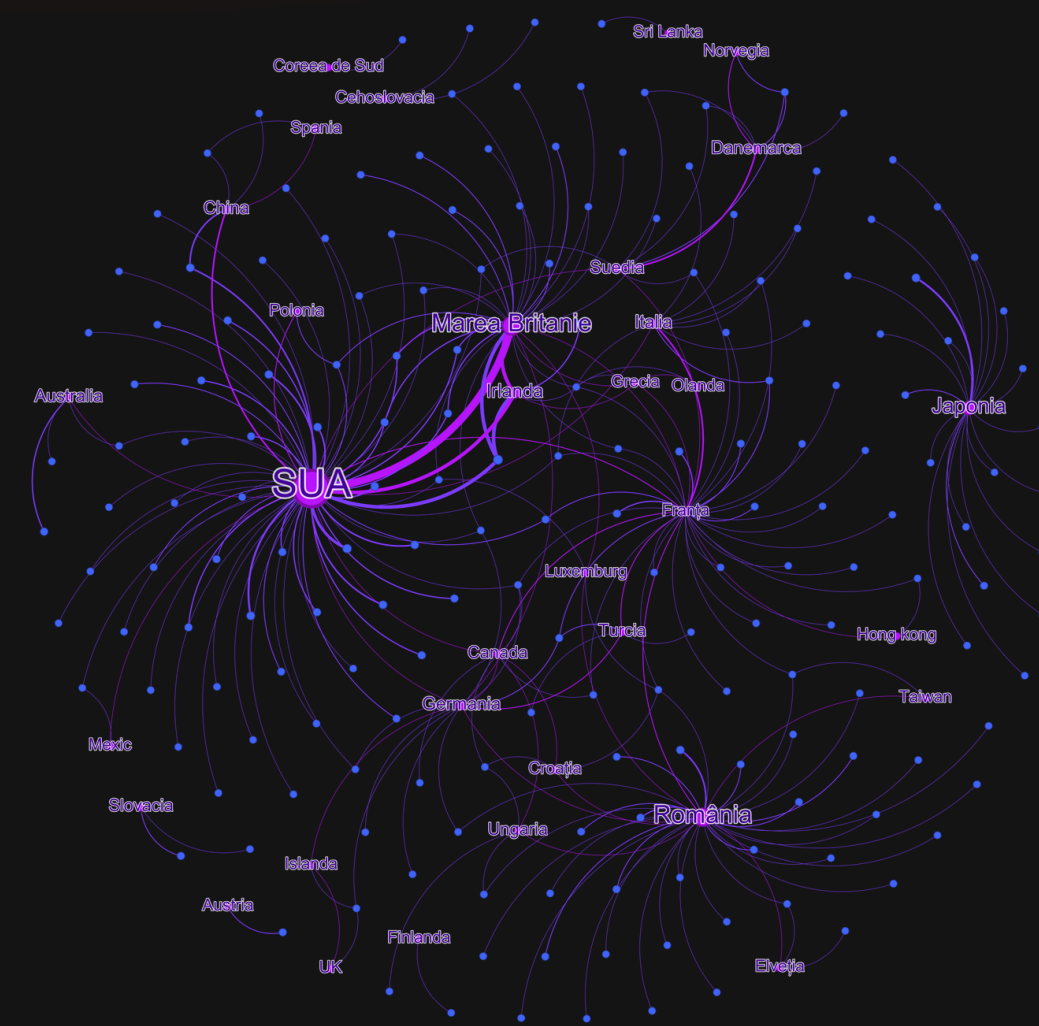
Sri Lanka
Coreea de Sud
Norvegia
Cehoslovacia
Spania
Danemarca
China
Suedia
Polonia
Marea Britanie
Italia
Australia
Irlanda
Grecia
Olanda
Japonia
SUA
Franța
Luxemburg
Turcia
Hong kong
Canada
Germania
Taiwan
Mexic
Croația
Slovacia
Ungaria
România
Islanda
Austria
Finlanda
UK
Elveția